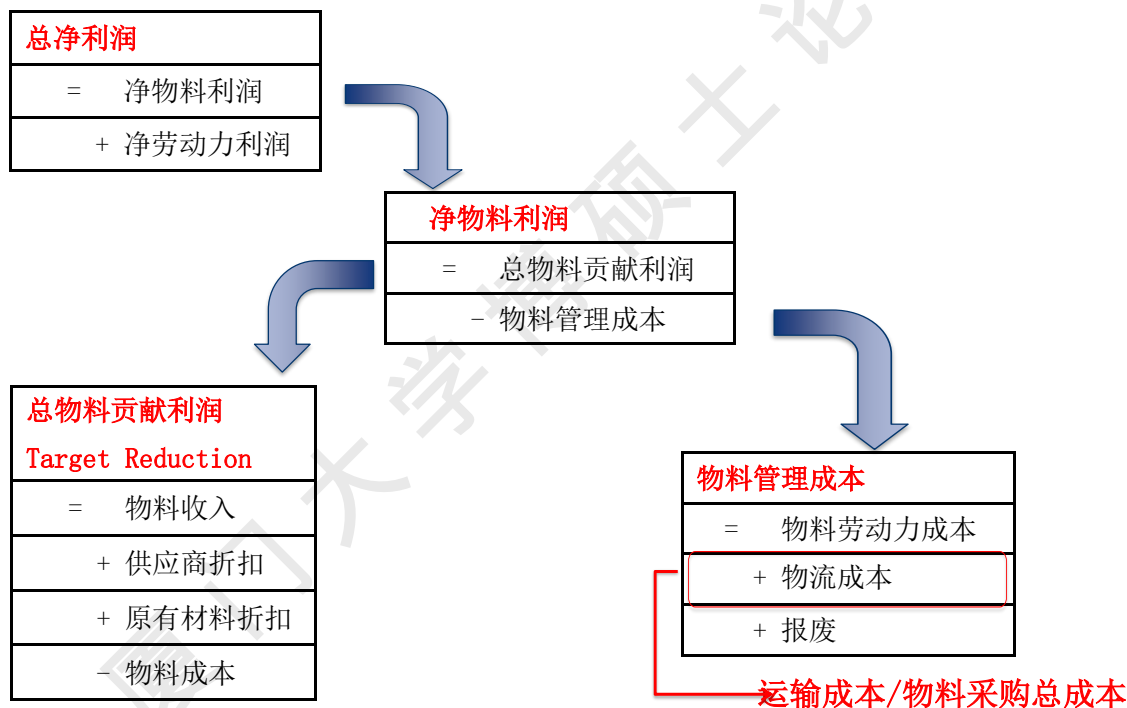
总净利润

= 净物料利润

+ 净劳动力利润

净物料利润

= 总物料贡献利润

- 物料管理成本

总物料贡献利润
Target Reduction

= 物料收入

+ 供应商折扣

+ 原有材料折扣

- 物料成本

物料管理成本

= 物料劳动力成本

+ 物流成本

+ 报废

运输成本/物料采购总成本

厦门大学博硕士论